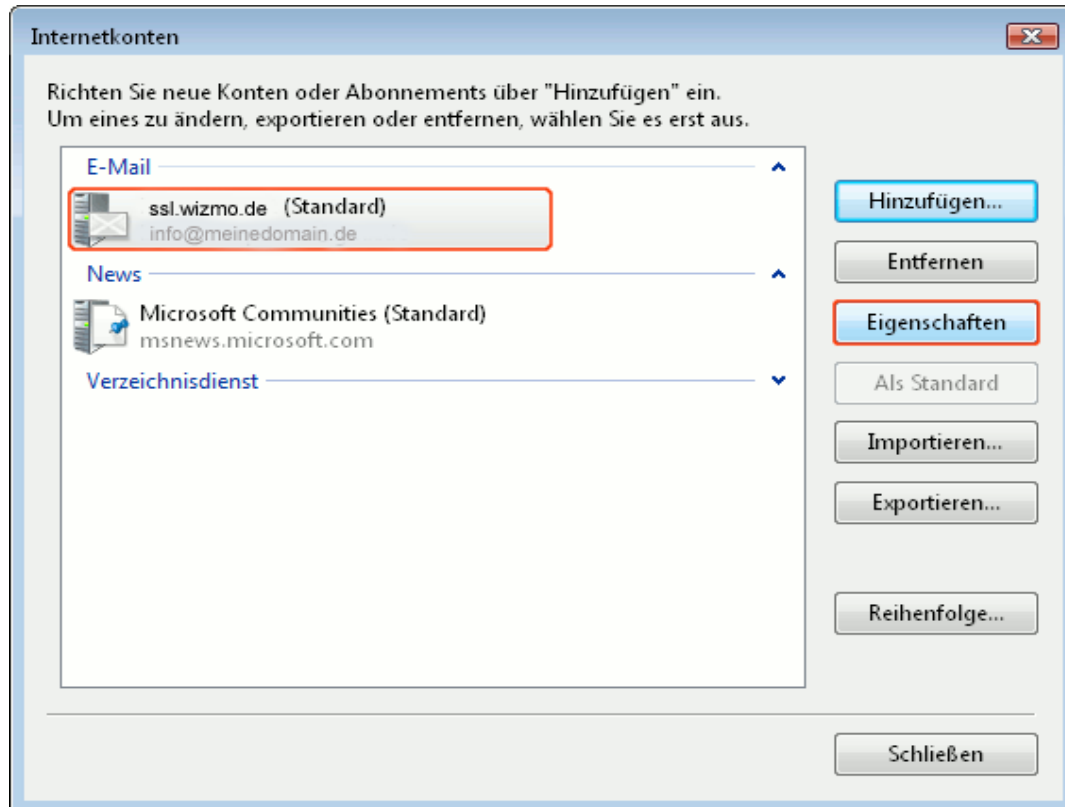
Internetkonten

Richten Sie neue Konten oder Abonnements über "Hinzufügen" ein.
Um eines zu ändern, exportieren oder entfernen, wählen Sie es erst aus.

E-Mail

ssl.wizmo.de (Standard)
info@meinedomain.de

News

Microsoft Communities (Standard)
msnews.microsoft.com

Verzeichnisdienst

Hinzufügen...

Entfernen

Eigenschaften

Als Standard

Importieren...

Exportieren...

Reihenfolge...

Schließen